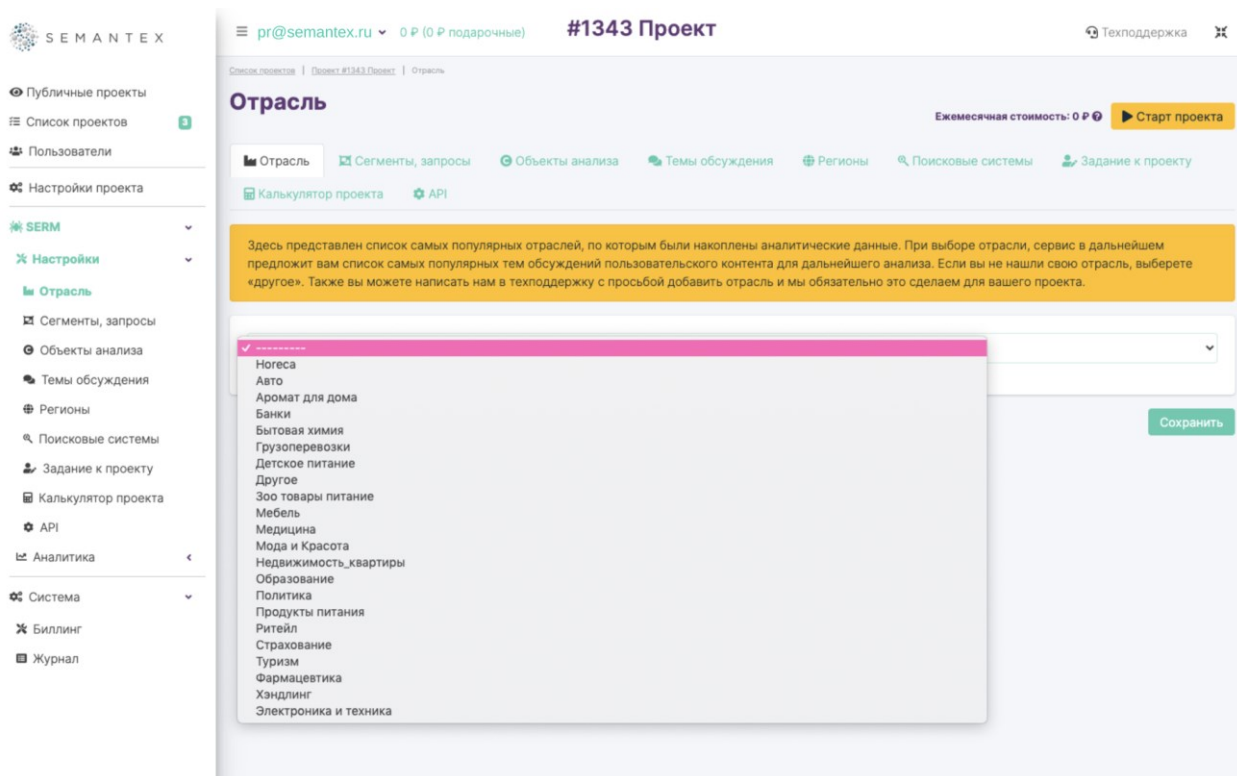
SEMANTEX

Публичные проекты
Список проектов 3
Пользователи
Настройки проекта
SERM
Настройки
Отрасль
Сегменты, запросы
Объекты анализа
Темы обсуждения
Регионы
Поисковые системы
Задание к проекту
Калькулятор проекта
API
Аналитика
Система
Биллинг
Журнал

pr@semantex.ru 0 ₽ (0 ₽ подарочные) #1343 Проект Техподдержка

Список проектов | Проект #1343 Проект | Отрасль

Отрасль

Ежемесячная стоимость: 0 ₽ Старт проекта

Отрасль | Сегменты, запросы | Объекты анализа | Темы обсуждения | Регионы | Поисковые системы | Задание к проекту | Калькулятор проекта | API

Здесь представлен список самых популярных отраслей, по которым были накоплены аналитические данные. При выборе отрасли, сервис в дальнейшем предложит вам список самых популярных тем обсуждений пользовательского контента для дальнейшего анализа. Если вы не нашли свою отрасль, выберете «другое». Также вы можете написать нам в техподдержку с просьбой добавить отрасль и мы обязательно это сделаем для вашего проекта.

---------
Horeca
Авто
Аромат для дома
Банки
Бытовая химия
Грузоперевозки
Детское питание
Другое
Зоо товары питание
Мебель
Медицина
Мода и Красота
Недвижимость_квартиры
Образование
Политика
Продукты питания
Ритейл
Страхование
Туризм
Фармацевтика
Хэндлинг
Электроника и техника

Сохранить